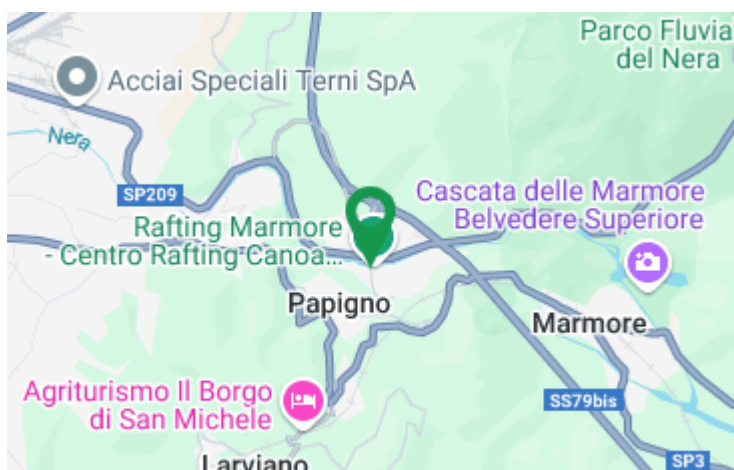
Parco Fluvia
del Nera

Acciai Speciali Terni SpA

Nera

SP209

Cascata delle Marmore
Belvedere Superiore

Rafting Marmore
- Centro Rafting Canoa...

Papigno

Marmore

Agriturismo Il Borgo
di San Michele

SS79bis

SP3

Larviano